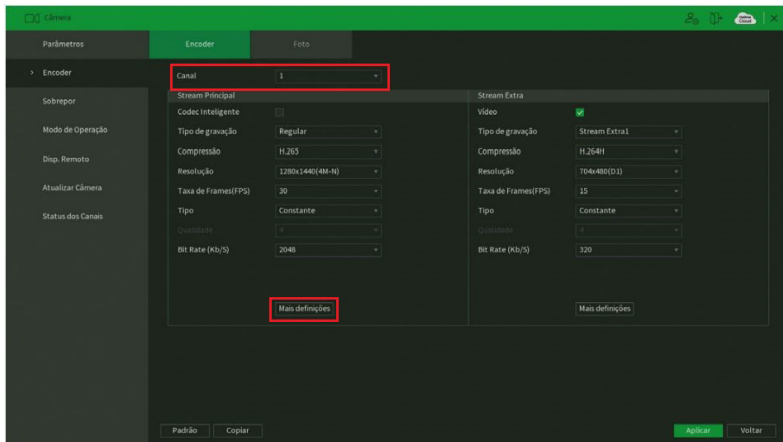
Câmera

Parâmetros
> Encoder
Sobrepor
Modo de Operação
Disp. Remoto
Atualizar Câmera
Status dos Canais

Encoder
Foto

Canal 1

Stream Principal
Codec Inteligente
Tipo de gravação Regular
Compressão H.265
Resolução 1280x1440(4M-N)
Taxa de Frames(FPS) 30
Tipo Constante
Qualidade 4
Bit Rate (Kb/S) 2048
Mais definições

Stream Extra
Vídeo
Tipo de gravação Stream Extra1
Compressão H.264H
Resolução 704x480(D1)
Taxa de Frames(FPS) 15
Tipo Constante
Qualidade 4
Bit Rate (Kb/S) 320
Mais definições

Padrão Copiar
Aplicar Voltar